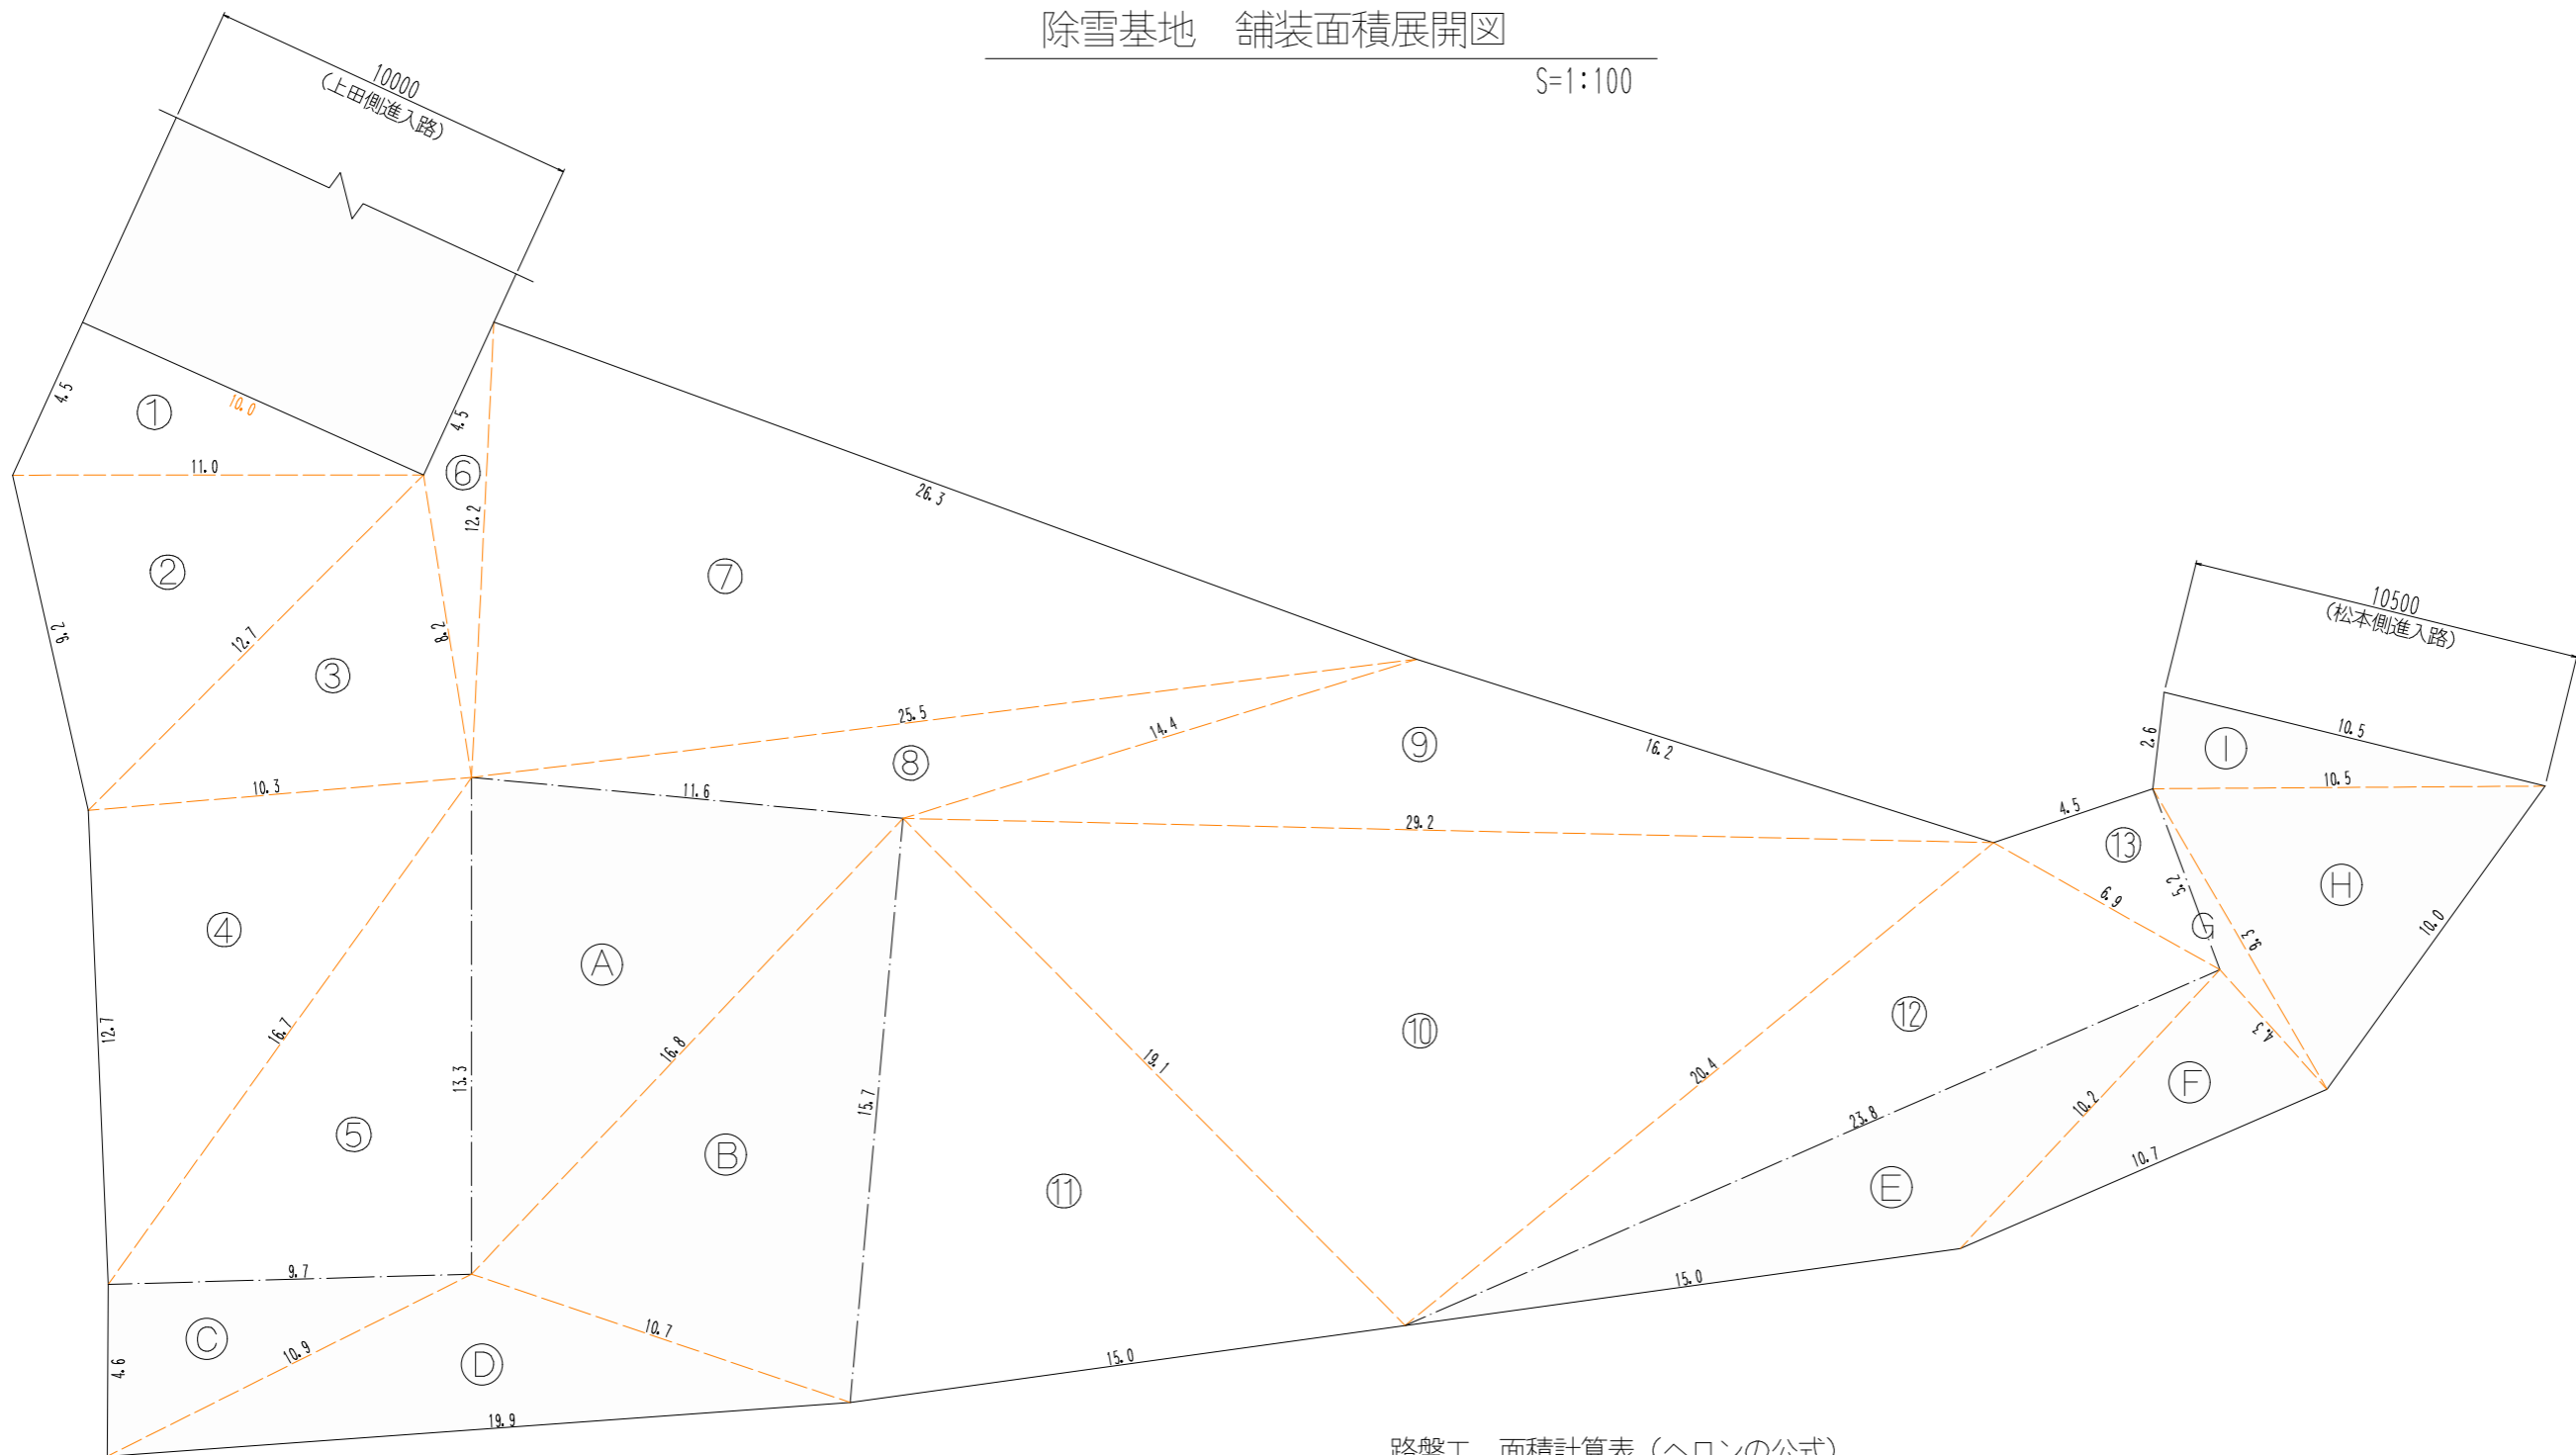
除雪基地　舗装面積展開図

S=1:100

10000
(上田側進入路)

10500
(松本側進入路)

4.5
① 10.0
4.5
11.0
⑥
12.2
② 12.7
9.2
③
8.2
⑦
26.3
25.5
14.4
⑧
⑨
16.2
10.3
11.6
29.2
④
Ⓐ
16.7
12.7
13.3
16.8
15.7
⑤
Ⓑ
⑪
19.1
⑩
20.4
⑫
9.7
Ⓒ
Ⓓ
10.9
10.7
4.6
19.9
15.0
15.0
23.8
Ⓔ
10.2
Ⓕ
10.7
2.6
Ⓘ
10.5
10.5
4.5
⑬
6.9
3.2
Ⓖ
9.3
Ⓗ
10.0
4.3

路盤工　面積計算表（ヘロンの公式）